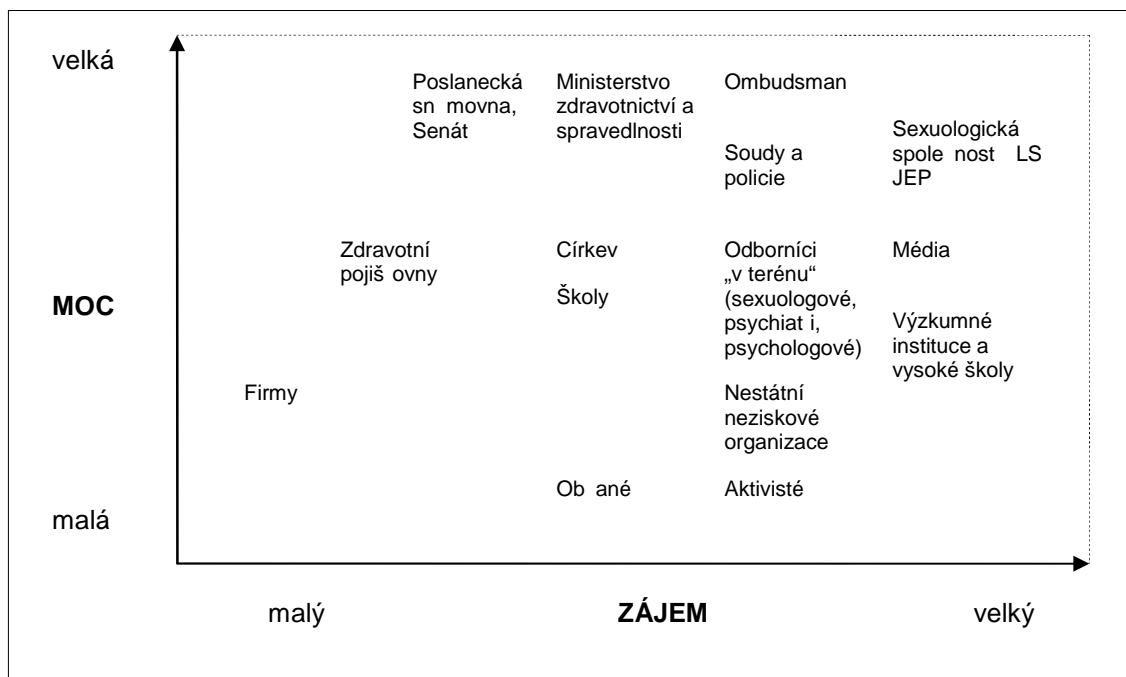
velká

Poslanecká sn movna, Senát

Ministerstvo zdravotnictví a spravedlnosti

Ombudsman

Sexuologická spole nost LS JEP

Soudy a policie

Zdravotní pojiš ovny

Církev

Odborníci „v terénu“ (sexuologové, psychiat i, psychologové)

Média

MOC

Školy

Výzkumné instituce a vysoké školy

Firmy

Nestátní neziskové organizace

Ob ané

Aktivisté

malá

malý

ZÁJEM

velký